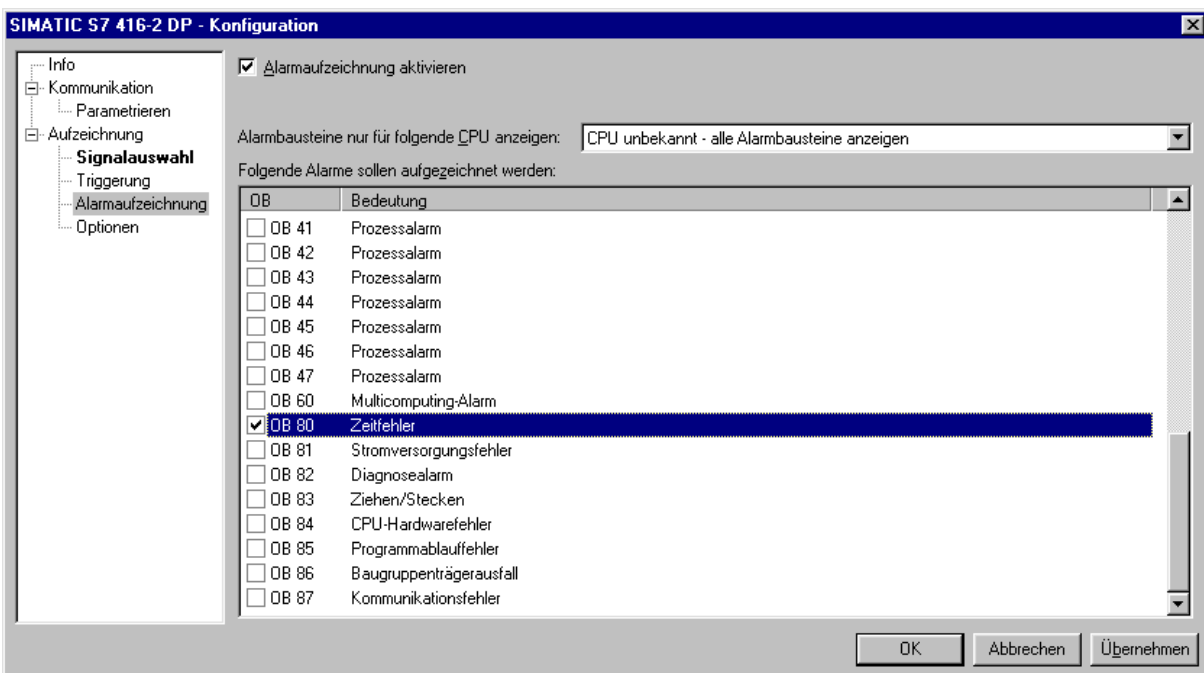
SIMATIC S7 416-2 DP - Konfiguration

Info
Kommunikation
Parametrieren
Aufzeichnung
Signalauswahl
Triggerung
Alarmaufzeichnung
Optionen

Alarmaufzeichnung aktivieren

Alarmbausteine nur für folgende CPU anzeigen: CPU unbekannt - alle Alarmbausteine anzeigen

Folgende Alarme sollen aufgezeichnet werden:

| OB | Bedeutung |
|---|---|
| OB 41 | Prozessalarm |
| OB 42 | Prozessalarm |
| OB 43 | Prozessalarm |
| OB 44 | Prozessalarm |
| OB 45 | Prozessalarm |
| OB 46 | Prozessalarm |
| OB 47 | Prozessalarm |
| OB 60 | Multicomputing-Alarm |
| OB 80 | Zeitfehler |
| OB 81 | Stromversorgungsfehler |
| OB 82 | Diagnosealarm |
| OB 83 | Ziehen/Stecken |
| OB 84 | CPU-Hardwarefehler |
| OB 85 | Programmablauffehler |
| OB 86 | Baugruppenträgerausfall |
| OB 87 | Kommunikationsfehler |

OK
Abbrechen
Übernehmen